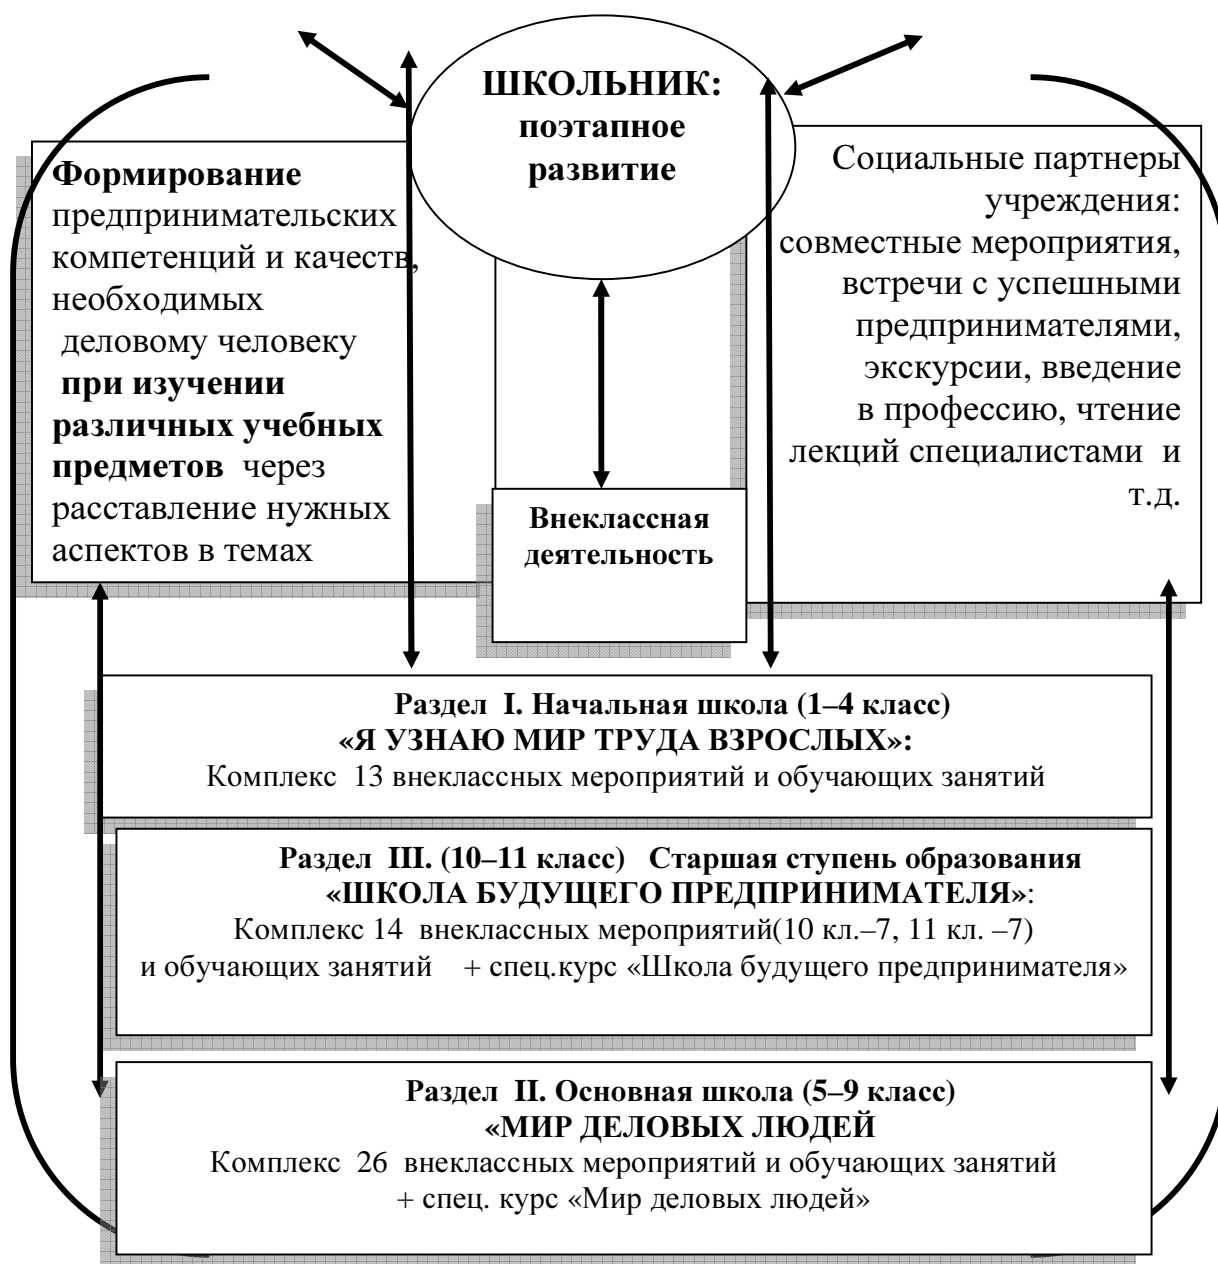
ШКОЛЬНИК: поэтапное развитие

Формирование предпринимательских компетенций и качеств, необходимых деловому человеку при изучении различных учебных предметов через расставление нужных аспектов в темах

Социальные партнеры учреждения: совместные мероприятия, встречи с успешными предпринимателями, экскурсии, введение в профессию, чтение лекций специалистами и т.д.

Внеклассная деятельность

Раздел I. Начальная школа (1–4 класс)
«Я УЗНАЮ МИР ТРУДА ВЗРОСЛЫХ»:
Комплекс 13 внеклассных мероприятий и обучающих занятий

Раздел III. (10–11 класс) Старшая ступень образования
«ШКОЛА БУДУЩЕГО ПРЕДПРИНИМАТЕЛЯ»:
Комплекс 14 внеклассных мероприятий(10 кл.–7, 11 кл. –7) и обучающих занятий + спец.курс «Школа будущего предпринимателя»

Раздел II. Основная школа (5–9 класс)
«МИР ДЕЛОВЫХ ЛЮДЕЙ
Комплекс 26 внеклассных мероприятий и обучающих занятий + спец. курс «Мир деловых людей»